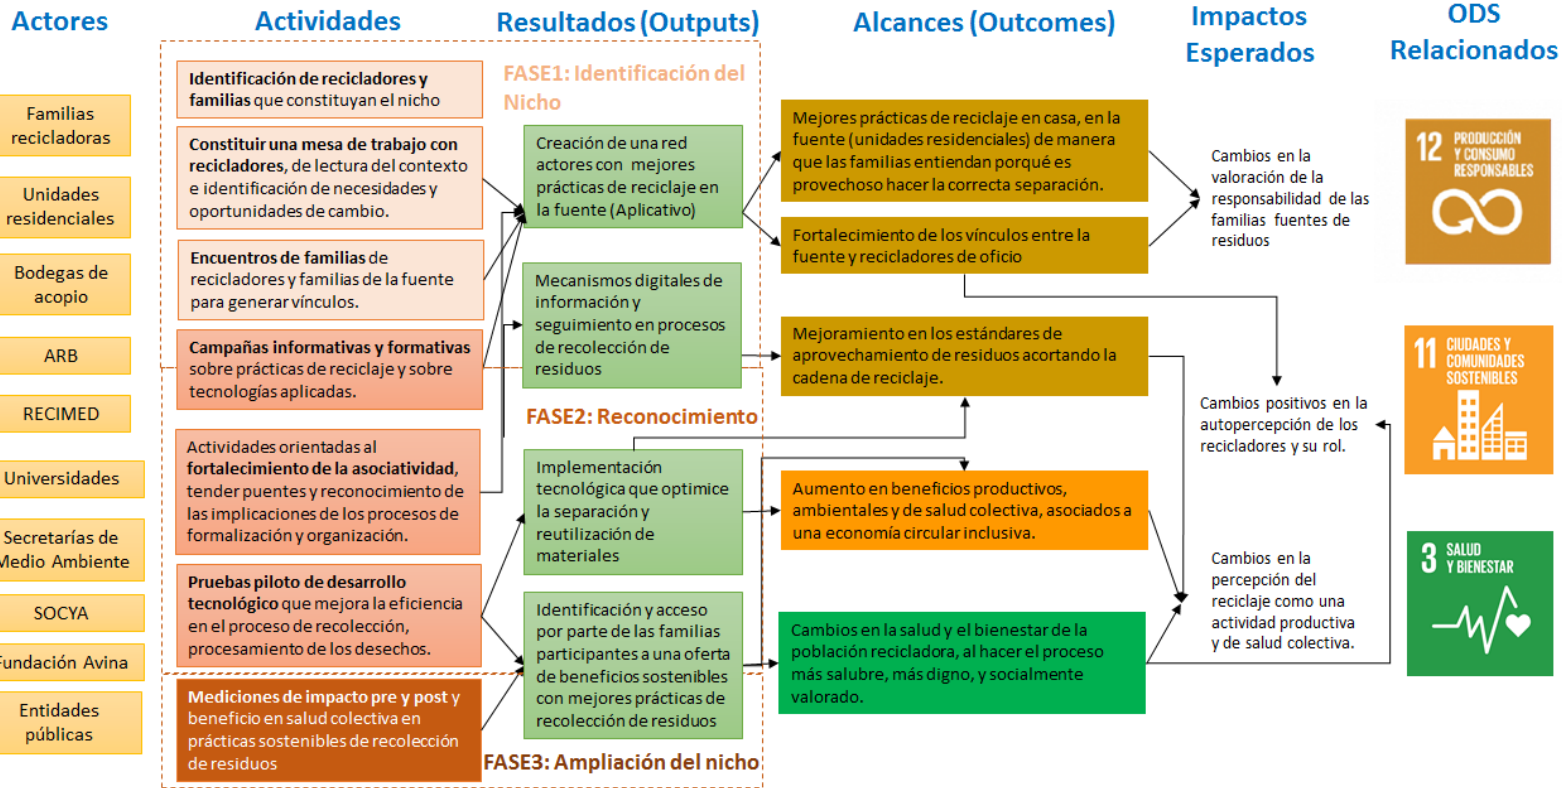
Actores

Actividades

Resultados (Outputs)

Alcances (Outcomes)

Impactos Esperados

ODS Relacionados

Familias recicladoras

Unidades residenciales

Bodegas de acopio

ARB

RECIMED

Universidades

Secretarías de Medio Ambiente

SOCYA

Fundación Avina

Entidades públicas

FASE1: Identificación del Nicho

Identificación de recicladores y familias que constituyan el nicho

Constituir una mesa de trabajo con recicladores, de lectura del contexto e identificación de necesidades y oportunidades de cambio.

Encuentros de familias de recicladores y familias de la fuente para generar vínculos.

Campañas informativas y formativas sobre prácticas de reciclaje y sobre tecnologías aplicadas.

Creación de una red actores con mejores prácticas de reciclaje en la fuente (Aplicativo)

Mecanismos digitales de información y seguimiento en procesos de recolección de residuos

FASE2: Reconocimiento

Actividades orientadas al fortalecimiento de la asociatividad, tender puentes y reconocimiento de las implicaciones de los procesos de formalización y organización.

Pruebas piloto de desarrollo tecnológico que mejora la eficiencia en el proceso de recolección, procesamiento de los desechos.

Implementación tecnológica que optimice la separación y reutilización de materiales

Identificación y acceso por parte de las familias participantes a una oferta de beneficios sostenibles con mejores prácticas de recolección de residuos

Mediciones de impacto pre y post y beneficio en salud colectiva en prácticas sostenibles de recolección de residuos

FASE3: Ampliación del nicho

Mejores prácticas de reciclaje en casa, en la fuente (unidades residenciales) de manera que las familias entiendan porqué es provechoso hacer la correcta separación.

Fortalecimiento de los vínculos entre la fuente y recicladores de oficio

Mejoramiento en los estándares de aprovechamiento de residuos acortando la cadena de reciclaje.

Aumento en beneficios productivos, ambientales y de salud colectiva, asociados a una economía circular inclusiva.

Cambios en la salud y el bienestar de la población recicladora, al hacer el proceso más salubre, más digno, y socialmente valorado.

Cambios en la valoración de la responsabilidad de las familias fuentes de residuos

Cambios positivos en la autopercepción de los recicladores y su rol.

Cambios en la percepción del reciclaje como una actividad productiva y de salud colectiva.

12 PRODUCCIÓN Y CONSUMO RESPONSABLES

11 CIUDADES Y COMUNIDADES SOSTENIBLES

3 SALUD Y BIENESTAR